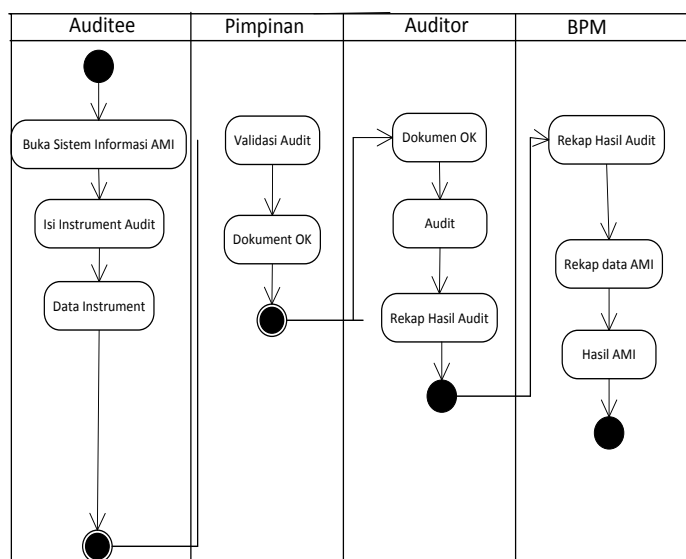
| Auditee | Pimpinan | Auditor | BPM |
|---|---|---|---|

Buka Sistem Informasi AMI

Isi Instrument Audit

Data Instrument

Validasi Audit

Dokument OK

Dokumen OK

Audit

Rekap Hasil Audit

Rekap Hasil Audit

Rekap data AMI

Hasil AMI